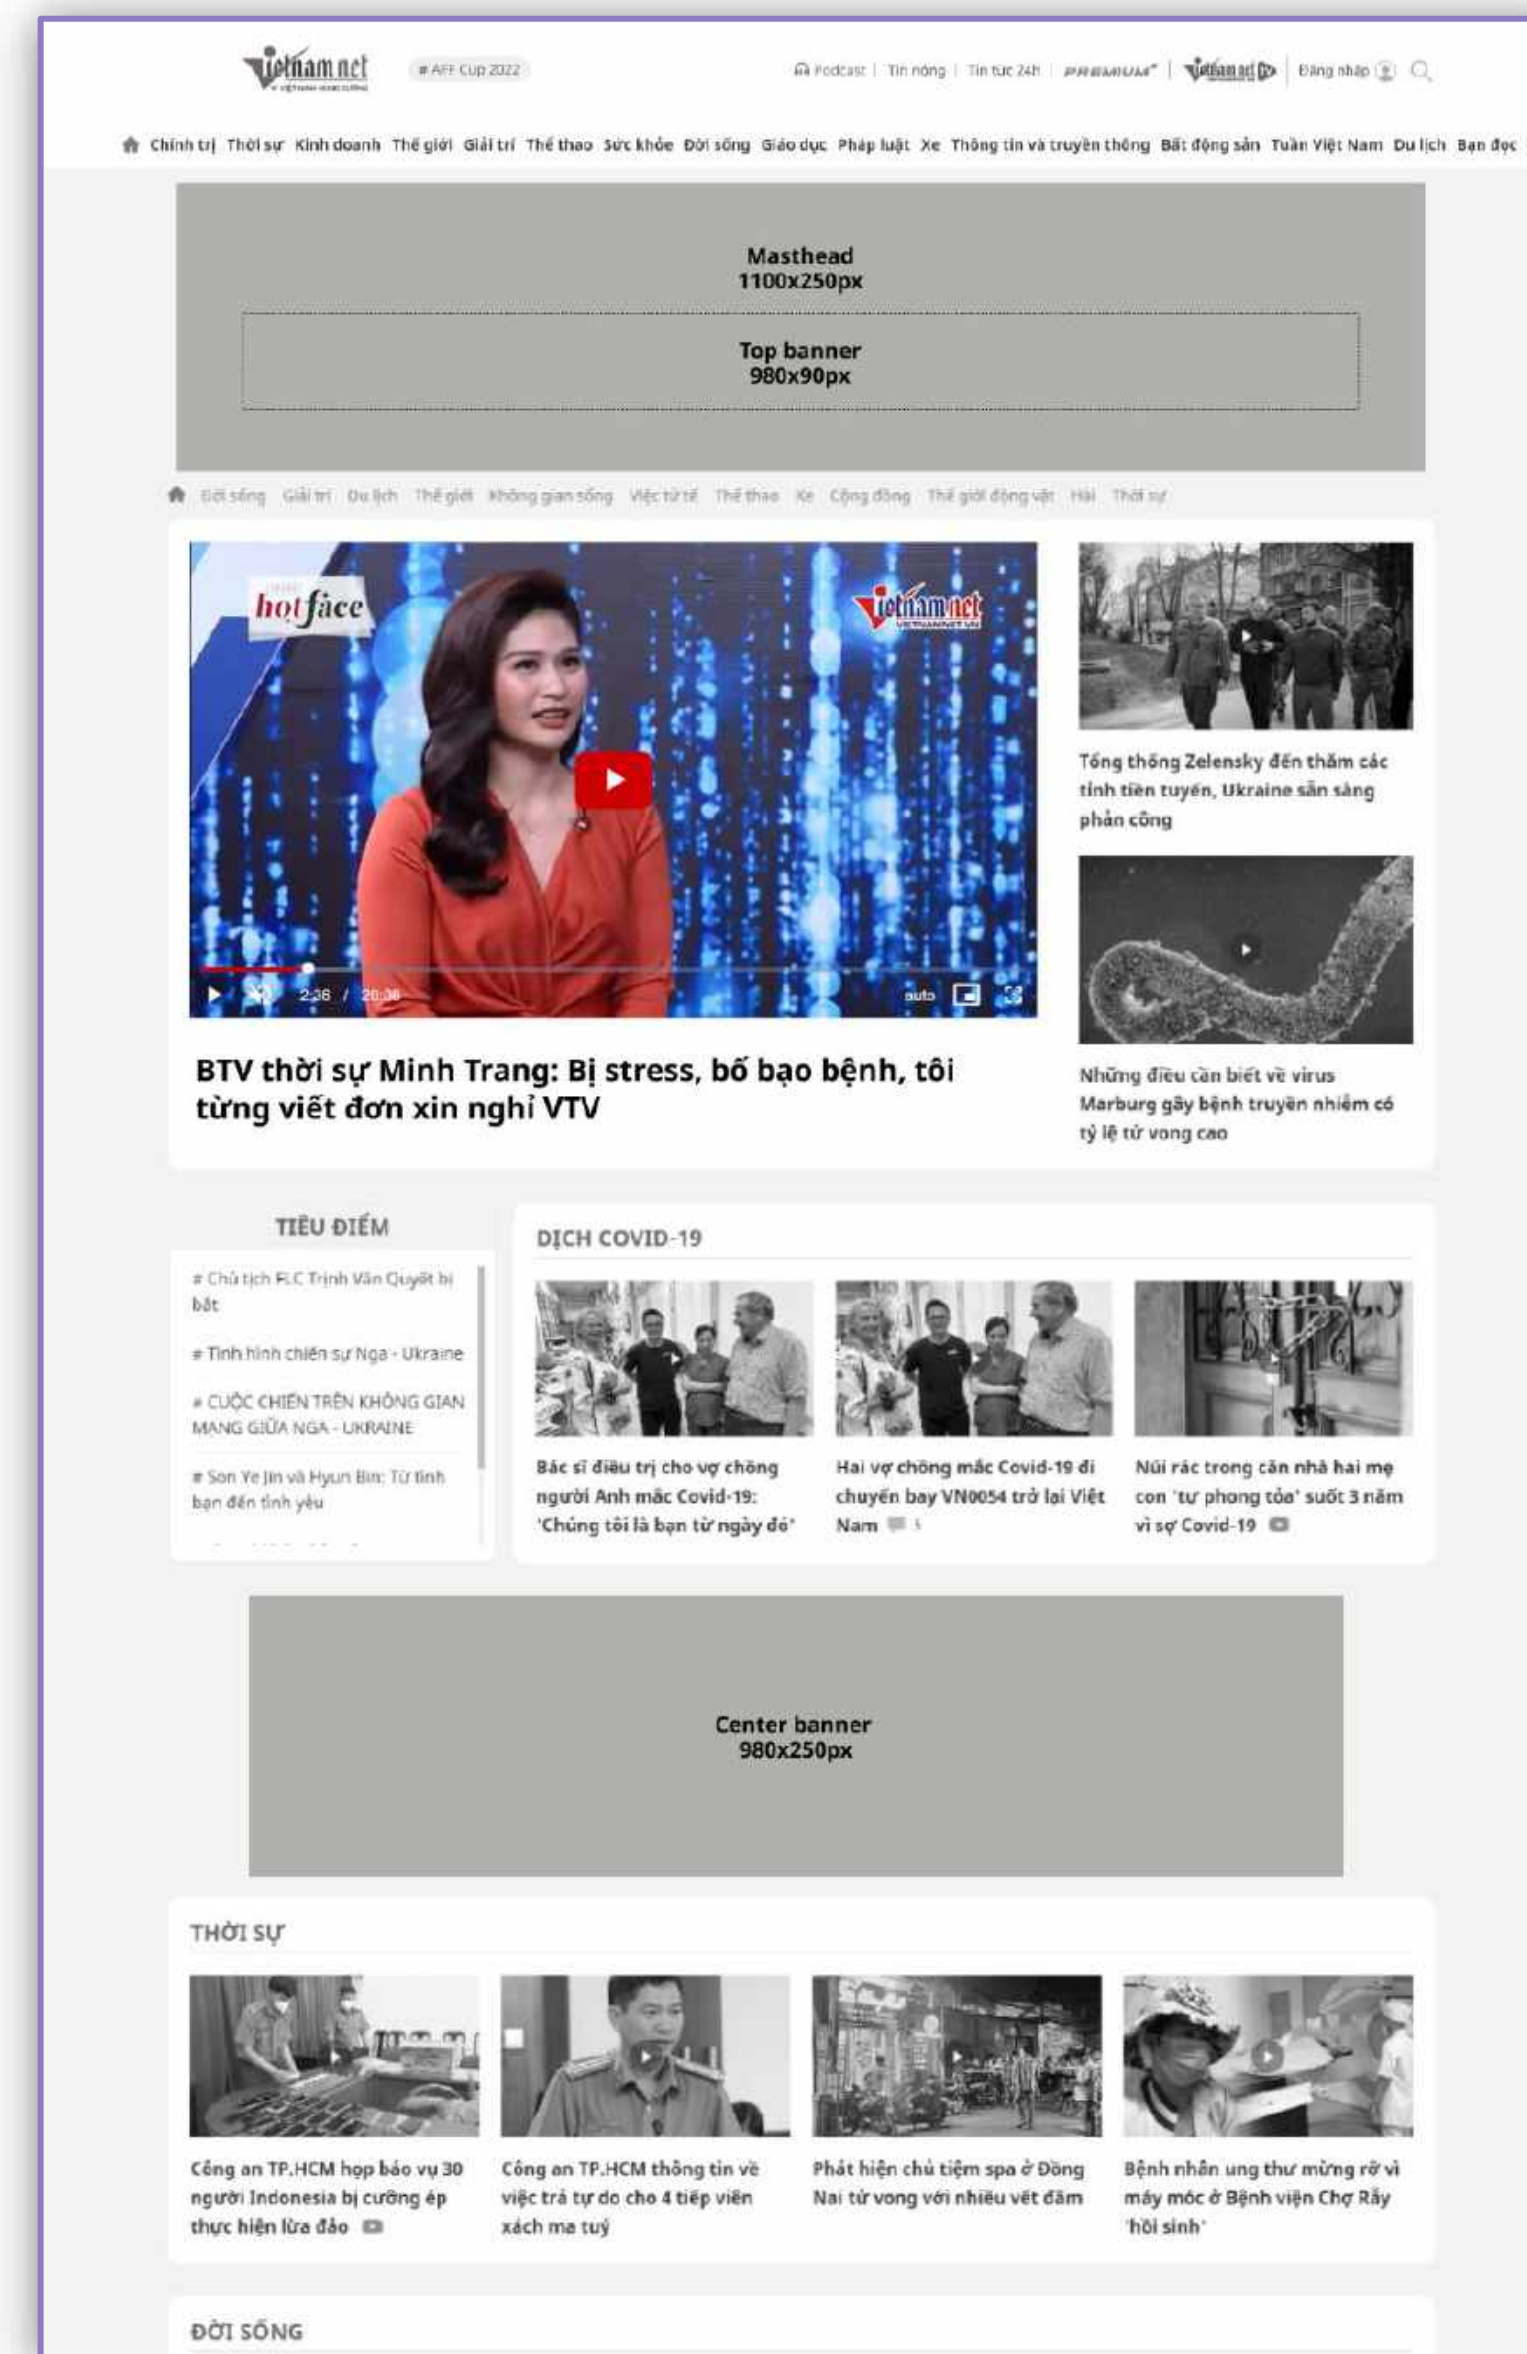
vietnamnet

# AFF Cup 2022

Podcast | Tin nóng | Tin tức 24h | PREMIUM | vietnamnet | Đăng nhập

Chính trị Thời sự Kinh doanh Thế giới Giải trí Thể thao Sức khỏe Đời sống Giáo dục Pháp luật Xe Thông tin và truyền thông Bất động sản Tuần Việt Nam Du lịch Bạn đọc

Masthead
1100x250px

Top banner
980x90px

Đời sống Giải trí Du lịch Thế giới Không gian sống Việc tử tế Thể thao Xe Cộng đồng Thế giới động vật Hài Thời sự

hot face

vietnamnet

2:36 / 20:36

auto

BTV thời sự Minh Trang: Bị stress, bố bạo bệnh, tôi từng viết đơn xin nghỉ VTV

Tổng thống Zelensky đến thăm các tỉnh tiền tuyến, Ukraine sẵn sàng phản công

Những điều cần biết về virus Marburg gây bệnh truyền nhiễm có tỷ lệ tử vong cao

TIÊU ĐIỂM

# Chủ tịch FLC Trịnh Văn Quyết bị bắt

# Tình hình chiến sự Nga - Ukraine

# CUỘC CHIẾN TRÊN KHÔNG GIAN MẠNG GIỮA NGA - UKRAINE

# Son Ye Jin và Hyun Bin: Từ tình bạn đến tình yêu

DỊCH COVID-19

Bác sĩ điều trị cho vợ chồng người Anh mắc Covid-19: 'Chúng tôi là bạn từ ngày đó'

Hai vợ chồng mắc Covid-19 đi chuyến bay VN0054 trở lại Việt Nam

Núi rác trong căn nhà hai mẹ con 'tự phong tỏa' suốt 3 năm vì sợ Covid-19

Center banner
980x250px

THỜI SỰ

Công an TP.HCM họp báo vụ 30 người Indonesia bị cưỡng ép thực hiện lừa đảo

Công an TP.HCM thông tin về việc trả tự do cho 4 tiếp viên xách ma tuý

Phát hiện chủ tiệm spa ở Đồng Nai tử vong với nhiều vết đâm

Bệnh nhân ung thư mừng rỡ vì máy móc ở Bệnh viện Chợ Rẫy 'hồi sinh'

ĐỜI SỐNG